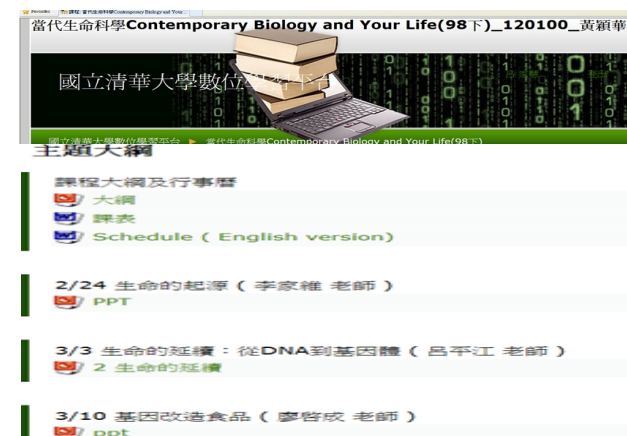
Favorites 課程: 當代生命科學Contemporary Biology and Your

當代生命科學Contemporary Biology and Your Life(98下)_120100_黃穎華

國立清華大學數位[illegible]平台

國立清華大學數位學習平台 ► 當代生命科學Contemporary Biology and Your Life(98下)

主題大綱

課程大綱及行事曆
大綱
課表
Schedule ( English version)

2/24 生命的起源 ( 李家維 老師 )
PPT

3/3 生命的延續：從DNA到基因體 ( 呂平江 老師 )
2 生命的延續

3/10 基因改造食品 ( 廖啓成 老師 )
ppt